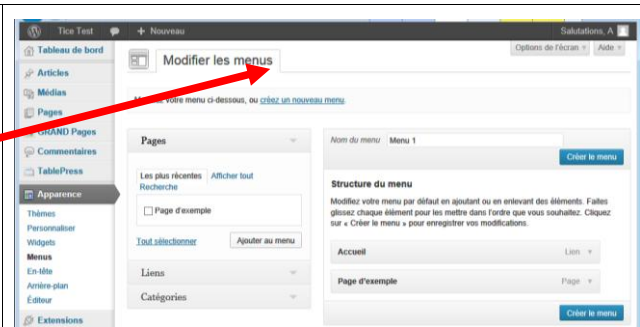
Tice Test
+ Nouveau
Salutations, A
Tableau de bord
Articles
Médias
Pages
GRAND Pages
Commentaires
TablePress
Apparence
Thèmes
Personnaliser
Widgets
Menus
En-tête
Arrière-plan
Éditeur
Extensions
Options de l'écran
Aide
Modifier les menus
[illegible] votre menu ci-dessous, ou créez un nouveau menu.
Pages
Les plus récentes
Afficher tout
Recherche
Page d'exemple
Tout sélectionner
Ajouter au menu
Liens
Catégories
Nom du menu
Menu 1
Créer le menu
Structure du menu
Modifiez votre menu par défaut en ajoutant ou en enlevant des éléments. Faites glissez chaque élément pour les mettre dans l'ordre que vous souhaitez. Cliquez sur « Créer le menu » pour enregistrer vos modifications.
Accueil
Lien
Page d'exemple
Page
Créer le menu